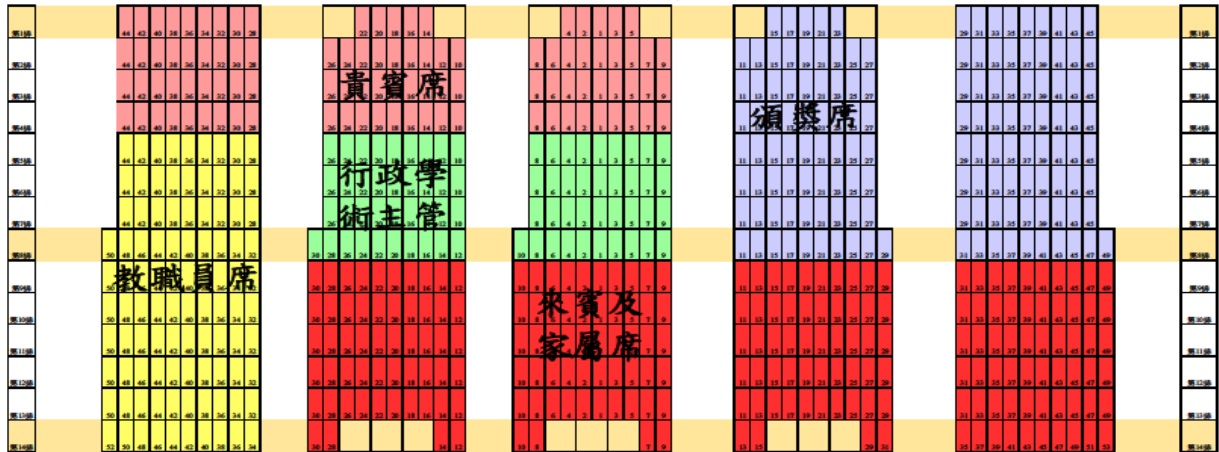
第1排 第2排 第3排 第4排 第5排 第6排 第7排 第8排 第9排 第10排 第11排 第12排 第13排 第14排

貴賓席

頒獎席

行政學術主管

教職員席

來賓及家屬席

44 42 40 38 36 34 32 30 28

22 20 18 16 14

4 2 1 3 5

15 17 19 21 23

29 31 33 35 37 39 41 43 45

26 24 22 20 18 16 14 12 10

8 6 4 2 1 3 5 7 9

11 13 15 17 19 21 23 25 27

50 48 46 44 42 40 38 36 34 32

30 28 26 24 22 20 18 16 14 12

10 8 6 4 2 1 3 5 7 9

11 13 15 17 19 21 23 25 27 29

31 33 35 37 39 41 43 45 47 49

52 50 48 46 44 42 40 38 36 34

13 15 29 31

35 37 39 41 43 45 47 49 51 53